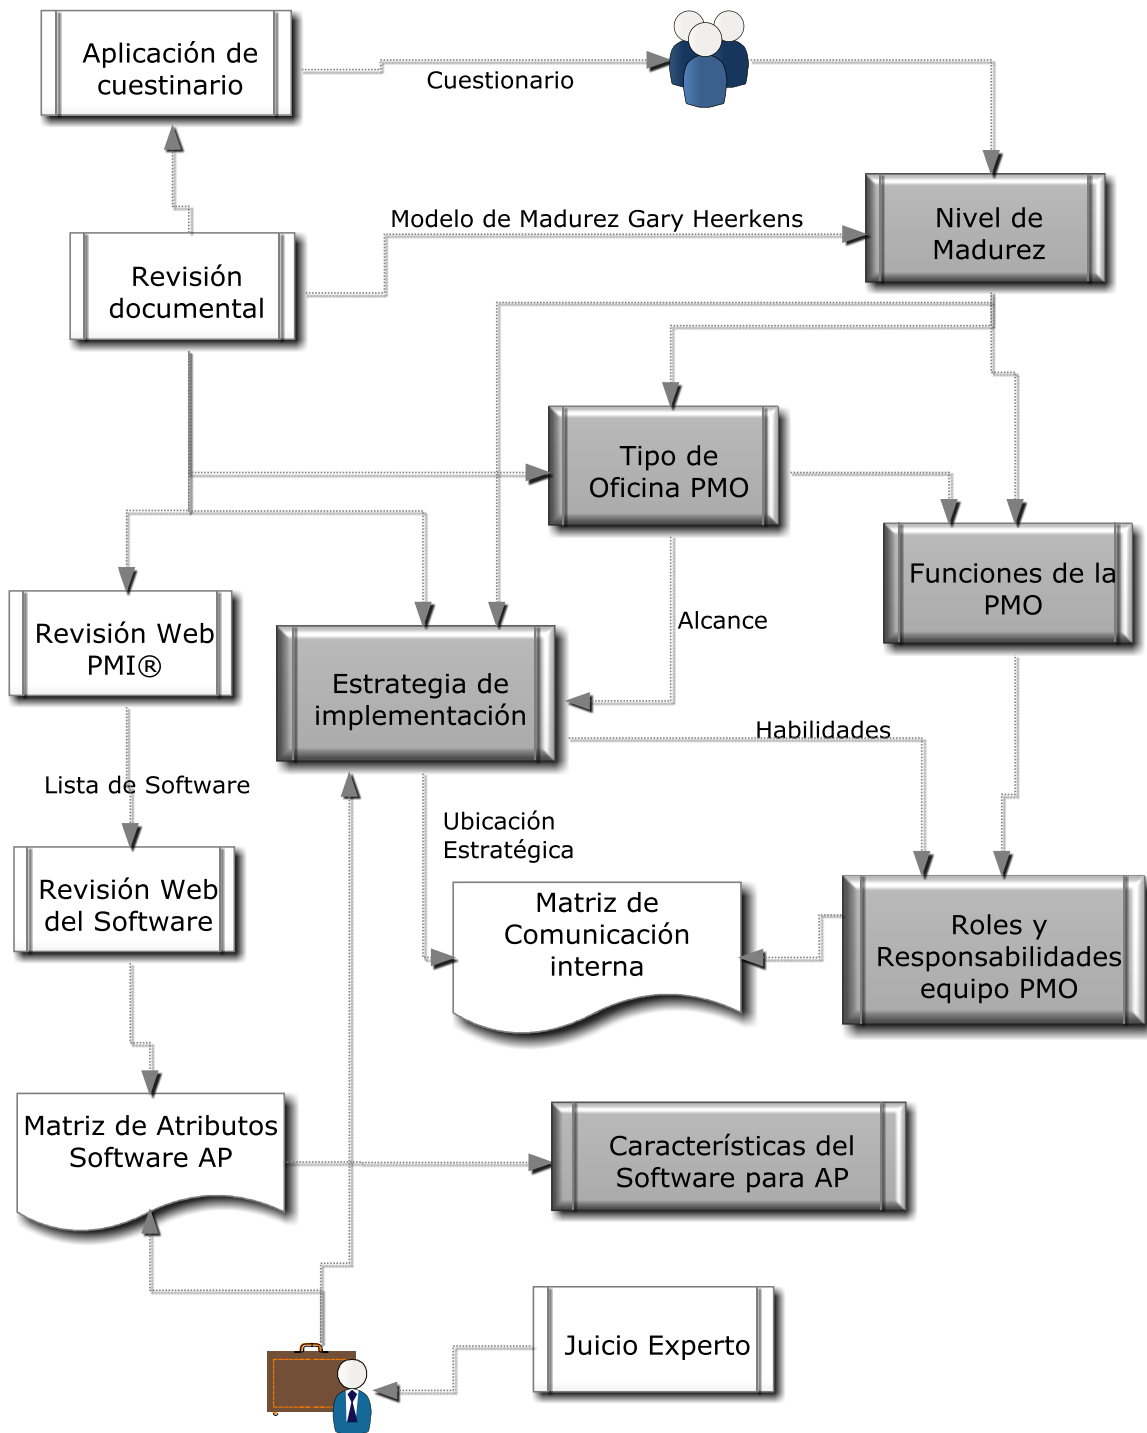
Aplicación de cuestionario

Cuestionario

Nivel de Madurez

Modelo de Madurez Gary Heerkens

Revisión documental

Tipo de Oficina PMO

Funciones de la PMO

Revisión Web PMI®

Estrategia de implementación

Alcance

Habilidades

Lista de Software

Ubicación Estratégica

Revisión Web del Software

Matriz de Comunicación interna

Roles y Responsabilidades equipo PMO

Matriz de Atributos Software AP

Características del Software para AP

Juicio Experto